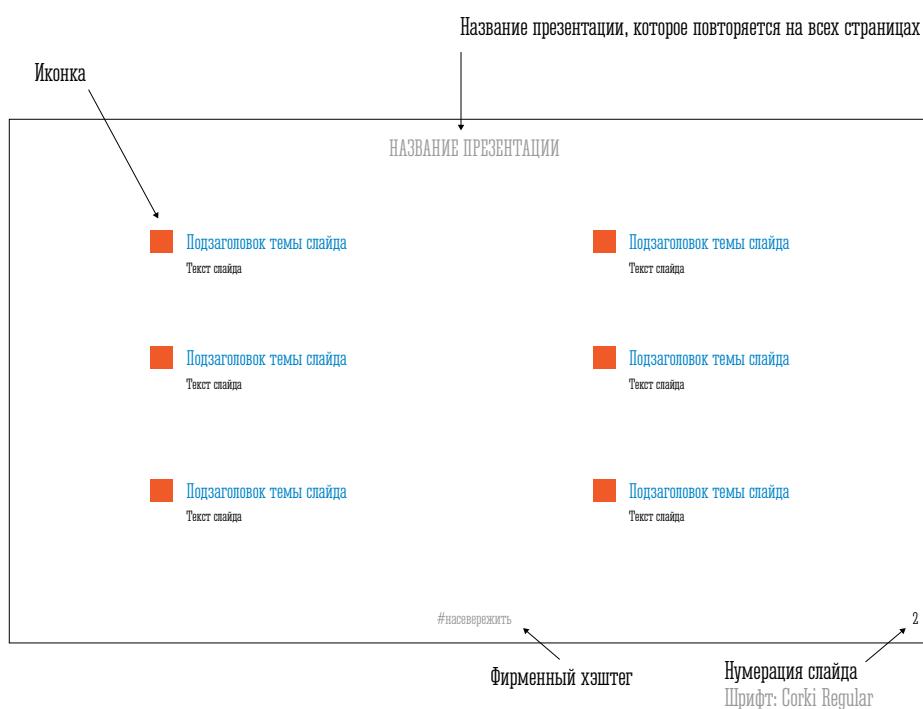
Название презентации, которое повторяется на всех страницах

Иконка

НАЗВАНИЕ ПРЕЗЕНТАЦИИ

Подзаголовок темы слайда
Текст слайда

Подзаголовок темы слайда
Текст слайда

Подзаголовок темы слайда
Текст слайда

Подзаголовок темы слайда
Текст слайда

Подзаголовок темы слайда
Текст слайда

Подзаголовок темы слайда
Текст слайда

#насевережить

2

Фирменный хэштег

Нумерация слайда
Шрифт: Corki Regular